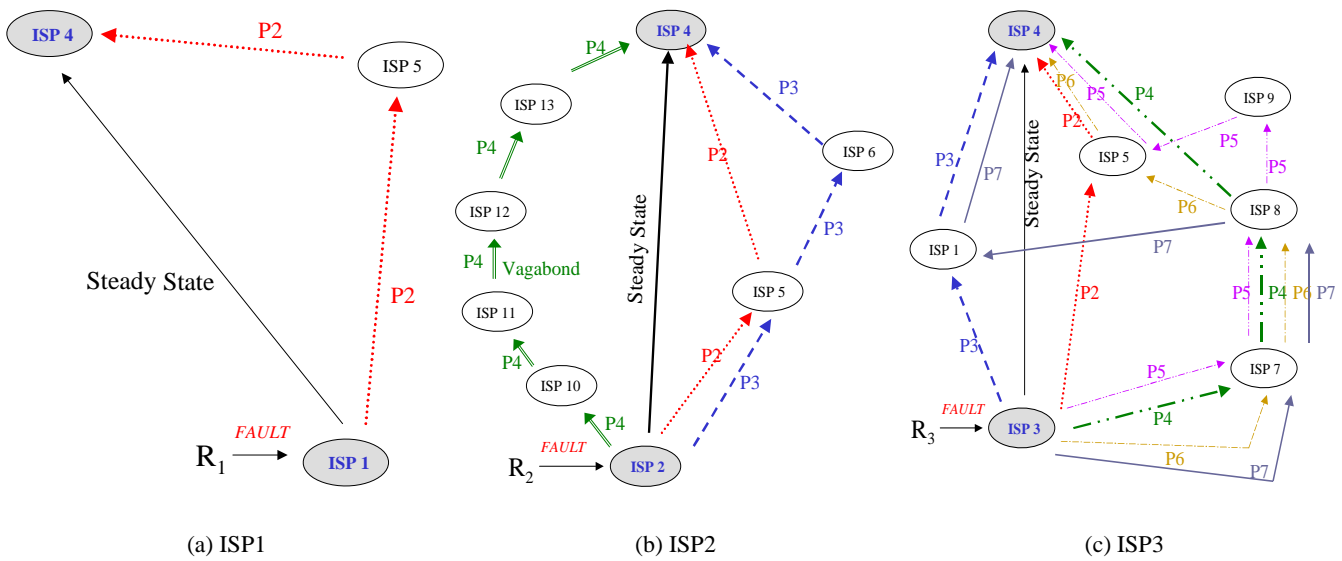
ISP 4
P2
ISP 5
Steady State
P2
FAULT
$R_1$
ISP 1

(a) ISP1

ISP 4
P4
ISP 13
P3
P4
P2
ISP 6
ISP 12
Steady State
P3
P4
Vagabond
ISP 5
ISP 11
P4
P2
ISP 10
P3
P4
FAULT
$R_2$
ISP 2

(b) ISP2

ISP 4
P6
P5
P4
ISP 9
P2
P3
P7
Steady State
ISP 5
P5
P5
P6
ISP 8
ISP 1
P7
P2
P5
P4
P6
P7
P3
P5
ISP 7
FAULT
P4
$R_3$
ISP 3
P6
P7

(c) ISP3